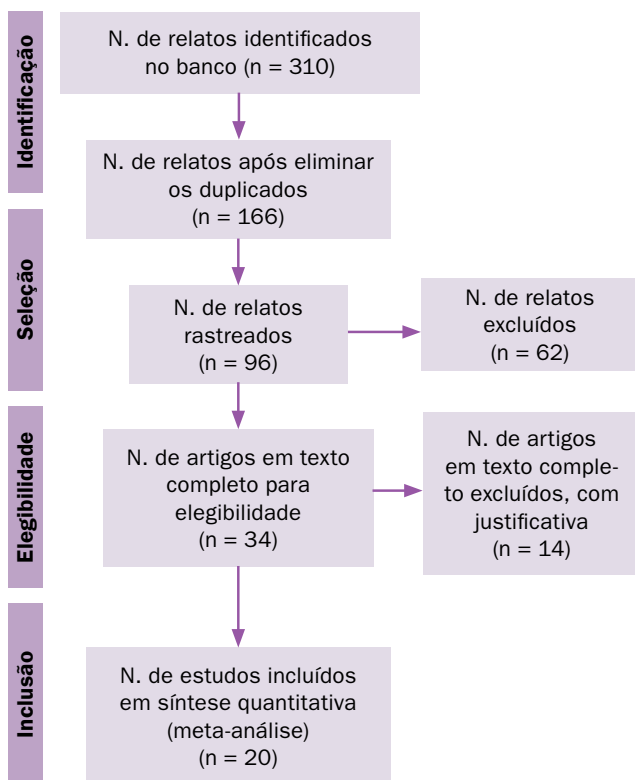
Identificação

N. de relatos identificados no banco (n = 310)

N. de relatos após eliminar os duplicados (n = 166)

Seleção

N. de relatos rastreados (n = 96)

N. de relatos excluídos (n = 62)

Elegibilidade

N. de artigos em texto completo para elegibilidade (n = 34)

N. de artigos em texto completo excluídos, com justificativa (n = 14)

Inclusão

N. de estudos incluídos em síntese quantitativa (meta-análise) (n = 20)